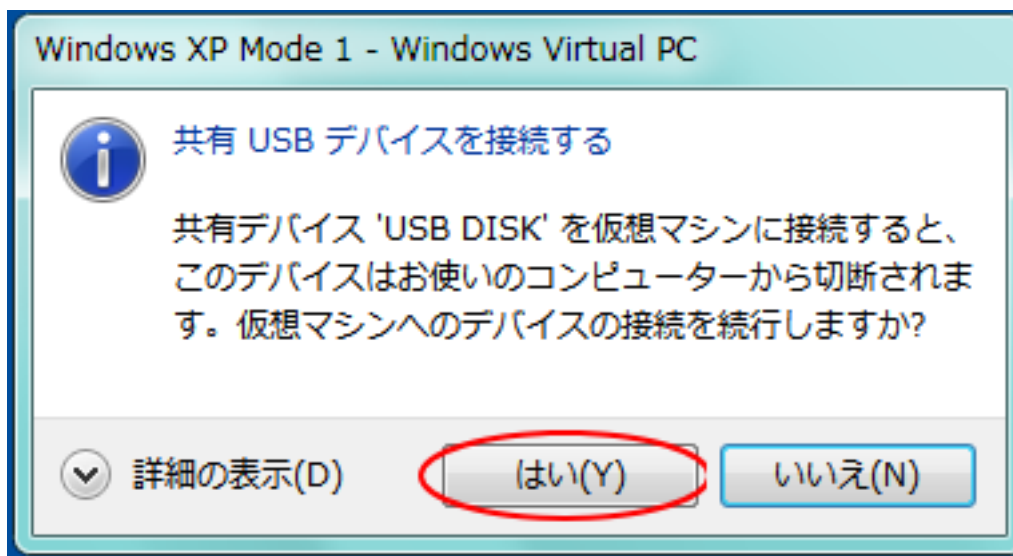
Windows XP Mode 1 - Windows Virtual PC

共有 USB デバイスを接続する

共有デバイス 'USB DISK' を仮想マシンに接続すると、このデバイスはお使いのコンピューターから切断されます。仮想マシンへのデバイスの接続を続行しますか?

詳細の表示(D)

はい(Y)

いいえ(N)